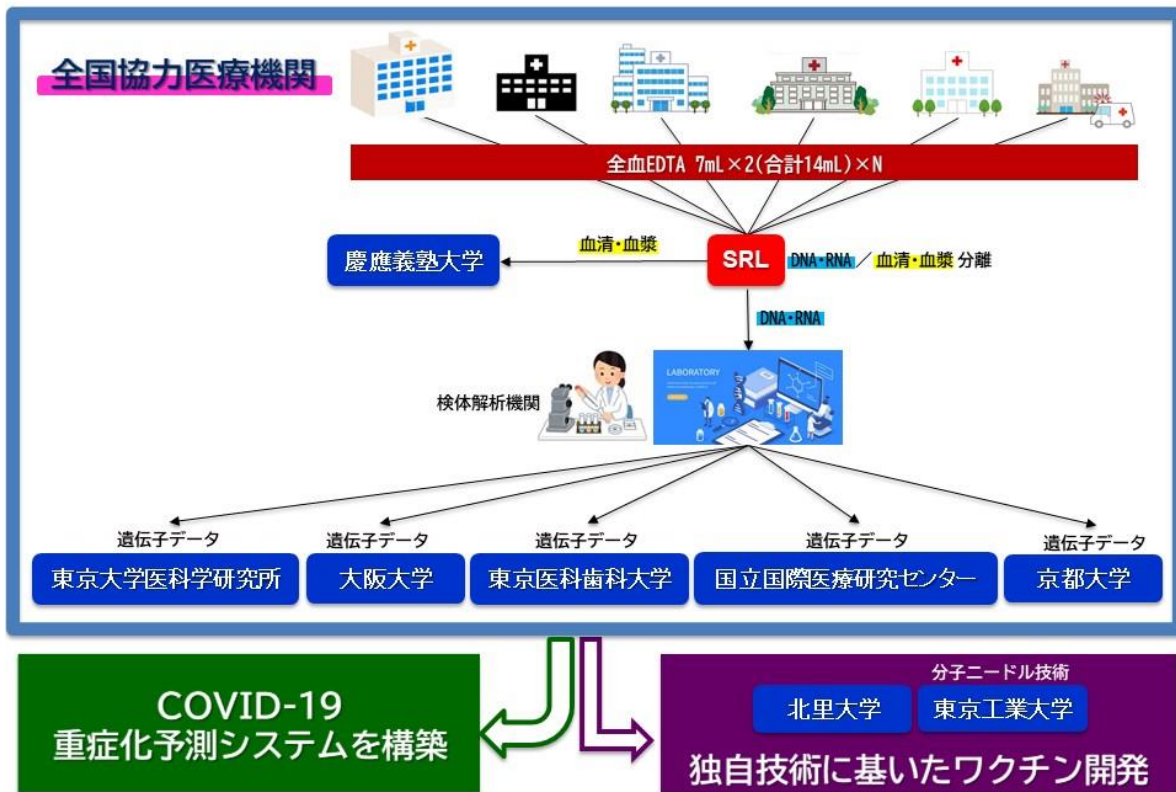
全国協力医療機関

全血EDTA 7mL×2(合計14mL)×N

慶應義塾大学

血清・血漿

SRL

DNA・RNA ／ 血清・血漿 分離

DNA・RNA

検体解析機関

LABORATORY

遺伝子データ
東京大学医科学研究所

遺伝子データ
大阪大学

遺伝子データ
東京医科歯科大学

遺伝子データ
国立国際医療研究センター

遺伝子データ
京都大学

COVID-19
重症化予測システムを構築

分子ニードル技術
北里大学
東京工業大学
独自技術に基いたワクチン開発